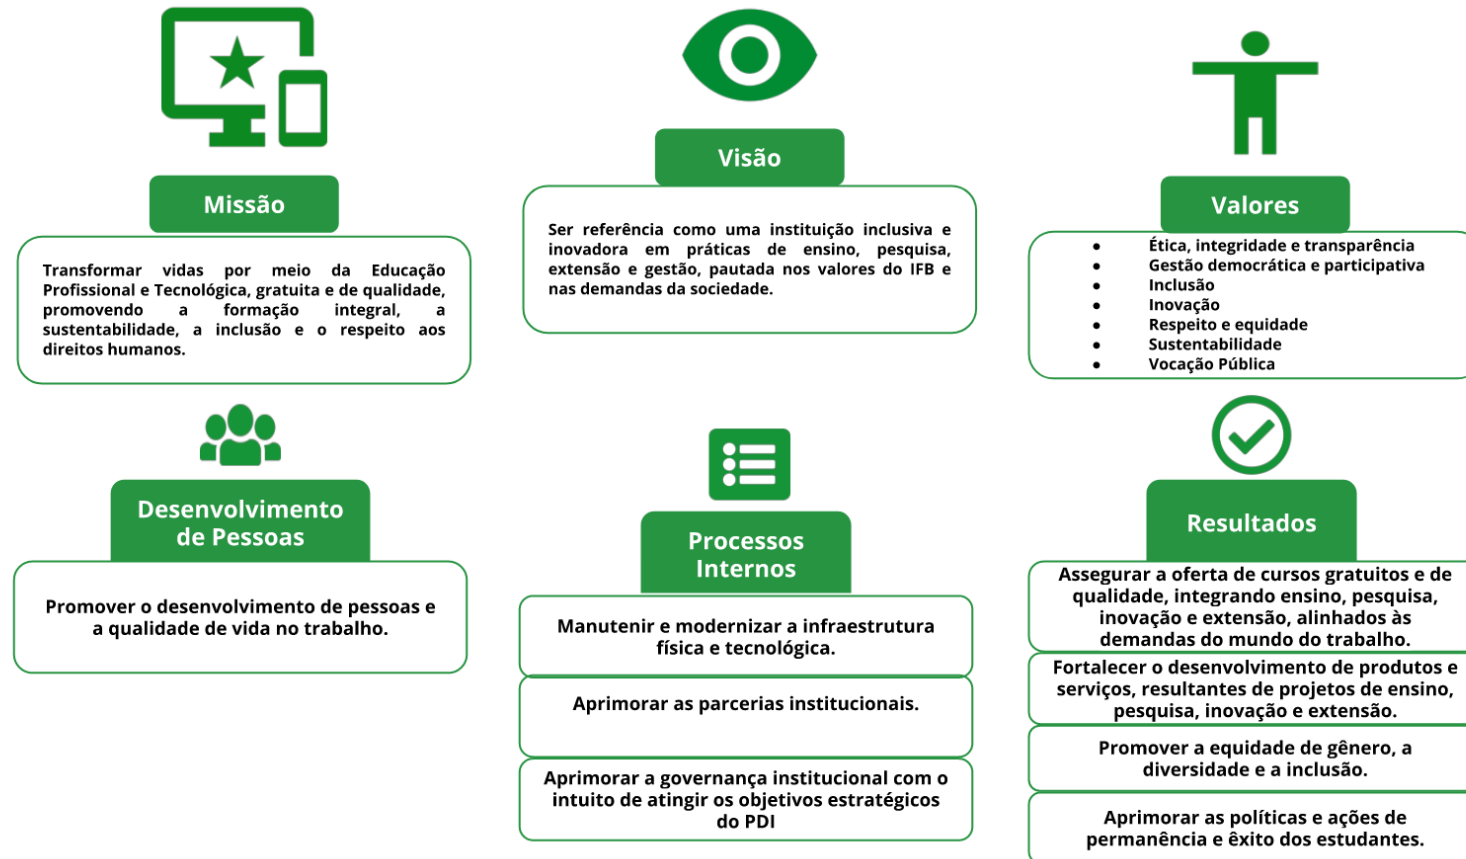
Missão

Transformar vidas por meio da Educação Profissional e Tecnológica, gratuita e de qualidade, promovendo a formação integral, a sustentabilidade, a inclusão e o respeito aos direitos humanos.

Visão

Ser referência como uma instituição inclusiva e inovadora em práticas de ensino, pesquisa, extensão e gestão, pautada nos valores do IFB e nas demandas da sociedade.

Valores

- Ética, integridade e transparência
- Gestão democrática e participativa
- Inclusão
- Inovação
- Respeito e equidade
- Sustentabilidade
- Vocação Pública

Desenvolvimento de Pessoas

Promover o desenvolvimento de pessoas e a qualidade de vida no trabalho.

Processos Internos

Manutenir e modernizar a infraestrutura física e tecnológica.

Aprimorar as parcerias institucionais.

Aprimorar a governança institucional com o intuito de atingir os objetivos estratégicos do PDI

Resultados

Assegurar a oferta de cursos gratuitos e de qualidade, integrando ensino, pesquisa, inovação e extensão, alinhados às demandas do mundo do trabalho.

Fortalecer o desenvolvimento de produtos e serviços, resultantes de projetos de ensino, pesquisa, inovação e extensão.

Promover a equidade de gênero, a diversidade e a inclusão.

Aprimorar as políticas e ações de permanência e êxito dos estudantes.